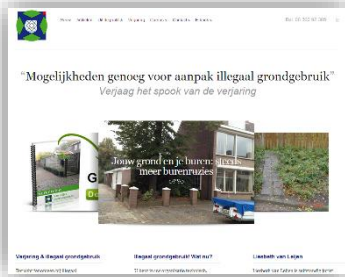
"Mogelijkheden genoeg voor aanpak illegaal grondgebruik"
Verjaag het spook van de verjaring

Jouw grond en je buren: steeds meer burenruzies

Verjaring & illegaal grondgebruik

Illegaal grondgebruik! Wat nu?

Liesbeth van Leijen